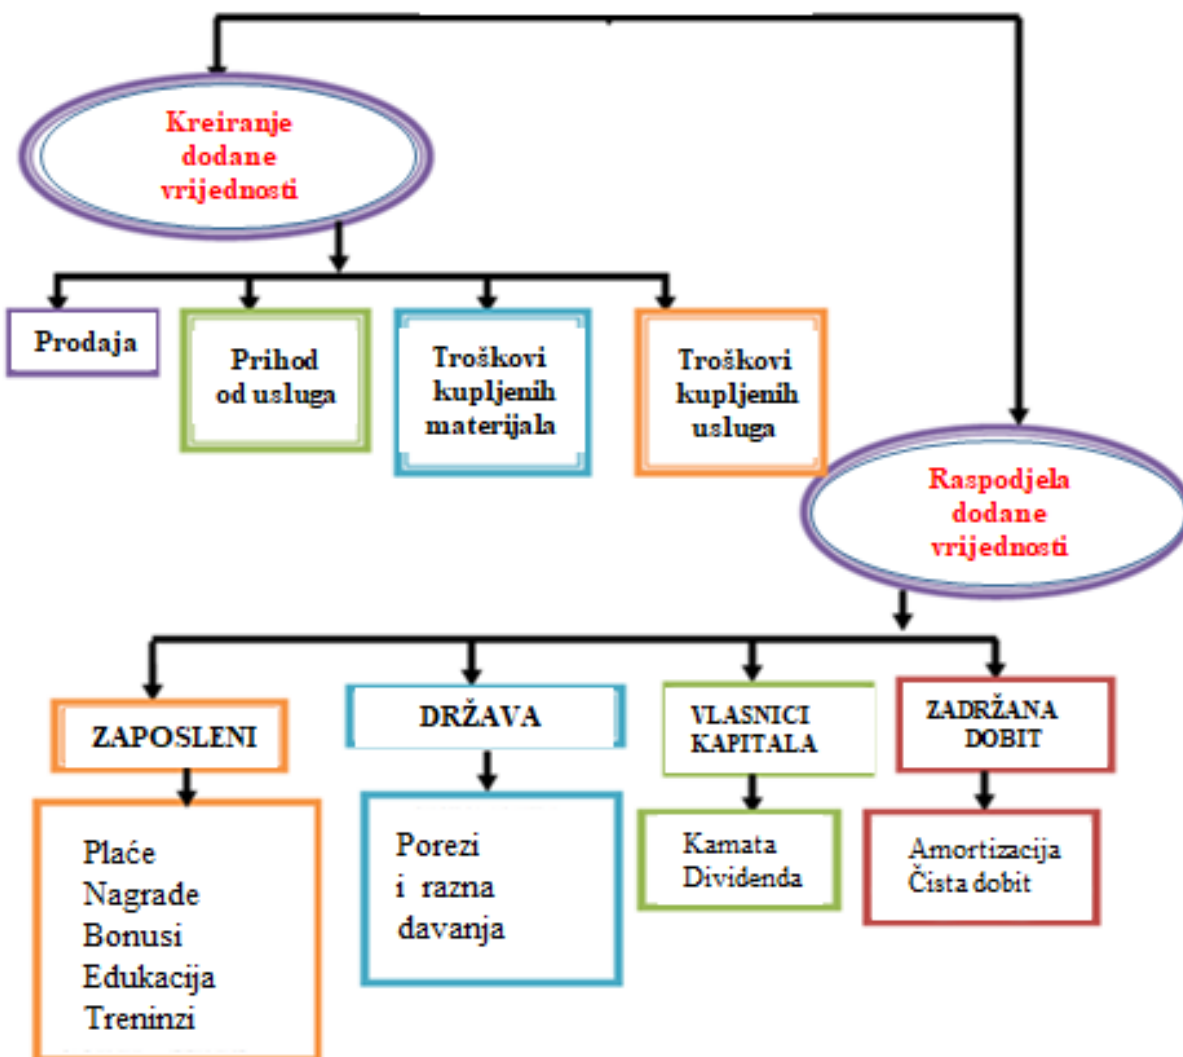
Kreiranje dodane vrijednosti

Prodaja

Prihod od usluga

Troškovi kupljenih materijala

Troškovi kupljenih usluga

Raspodjela dodane vrijednosti

ZAPOSLENI

Plaće
Nagrade
Bonusi
Edukacija
Treninzi

DRŽAVA

Porezi i razna davanja

VLASNICI KAPITALA

Kamata
Dividenda

ZADRŽANA DOBIT

Amortizacija
Čista dobit